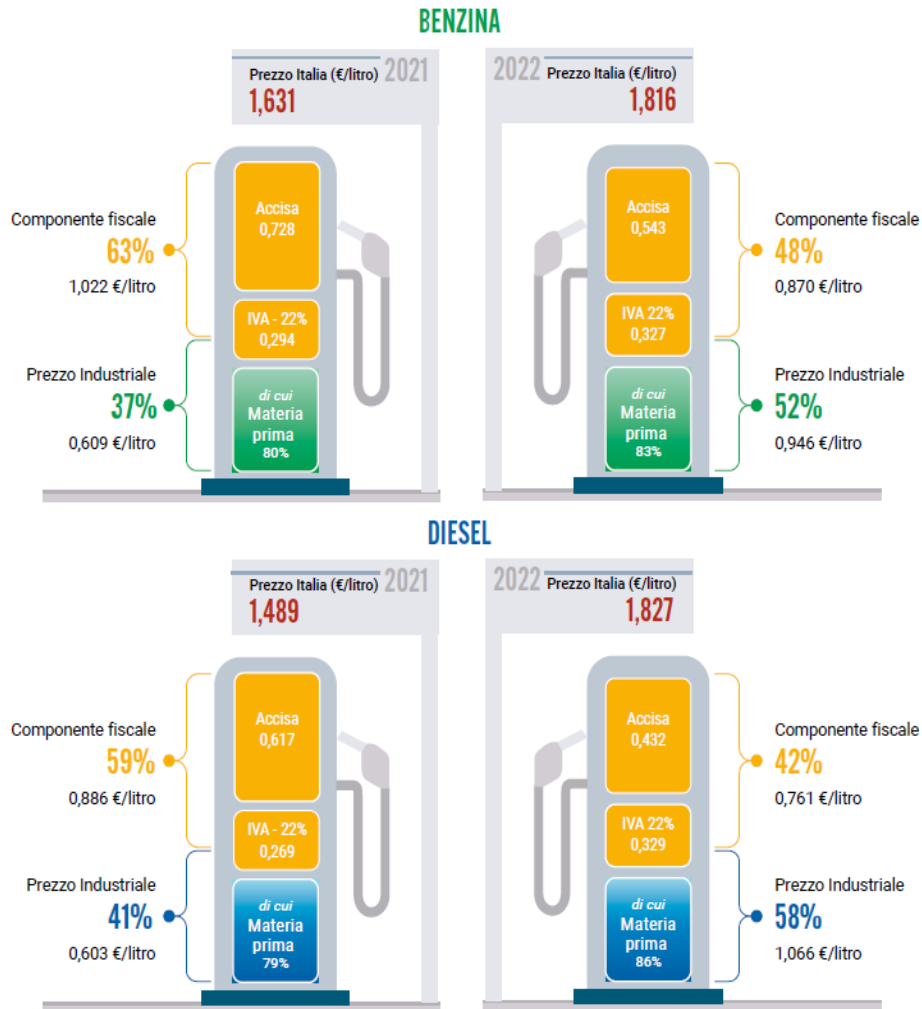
BENZINA

Prezzo Italia (€/litro) 2021
1,631

Componente fiscale
63%
1,022 €/litro

Accisa
0,728

IVA - 22%
0,294

Prezzo Industriale
37%
0,609 €/litro

di cui
Materia prima
80%

2022 Prezzo Italia (€/litro)
1,816

Accisa
0,543

IVA 22%
0,327

Componente fiscale
48%
0,870 €/litro

di cui
Materia prima
83%

Prezzo Industriale
52%
0,946 €/litro

DIESEL

Prezzo Italia (€/litro) 2021
1,489

Componente fiscale
59%
0,886 €/litro

Accisa
0,617

IVA - 22%
0,269

Prezzo Industriale
41%
0,603 €/litro

di cui
Materia prima
79%

2022 Prezzo Italia (€/litro)
1,827

Accisa
0,432

IVA 22%
0,329

Componente fiscale
42%
0,761 €/litro

di cui
Materia prima
86%

Prezzo Industriale
58%
1,066 €/litro